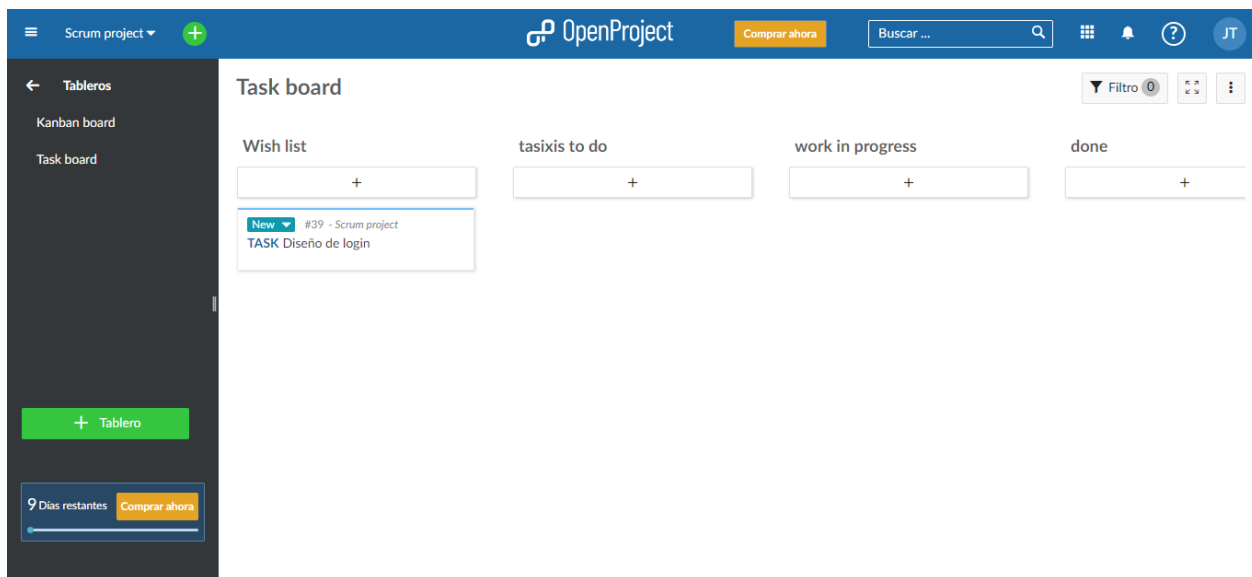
Scrum project
OpenProject
Comprar ahora
Buscar ...
?
JT

Tableros
Kanban board
Task board

Task board
Filtro 0

Wish list
+
New
#39 - Scrum project
TASK Diseño de login

tasixis to do
+

work in progress
+

done
+

+ Tablero

9 Días restantes
Comprar ahora